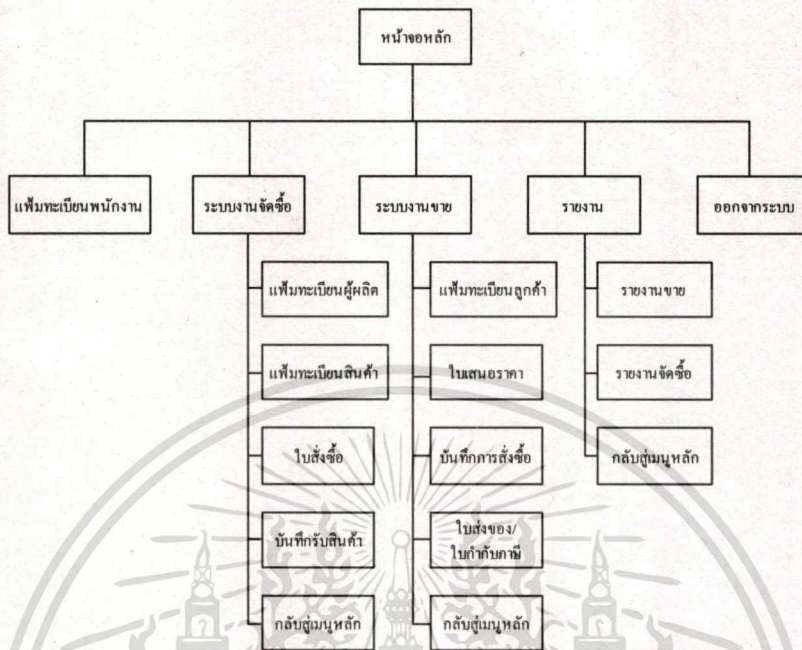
หน้าจอหลัก

แฟ้มทะเบียนพนักงาน

ระบบงานจัดซื้อ

แฟ้มทะเบียนผู้ผลิต

แฟ้มทะเบียนสินค้า

ใบสั่งซื้อ

บันทึกรับสินค้า

กลับสู่เมนูหลัก

ระบบงานขาย

แฟ้มทะเบียนลูกค้า

ใบเสนอราคา

บันทึกการสั่งซื้อ

ใบส่งของ/ใบกำกับภาษี

กลับสู่เมนูหลัก

รายงาน

รายงานขาย

รายงานจัดซื้อ

กลับสู่เมนูหลัก

ออกจากระบบ